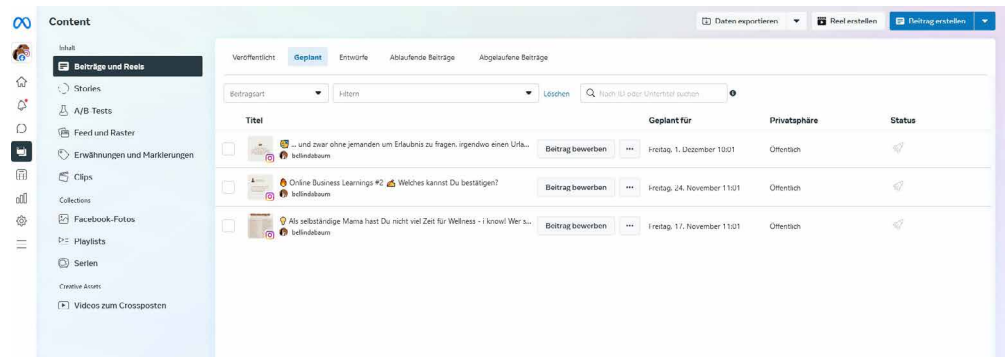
Content

Daten exportieren
Reel erstellen
Beitrag erstellen

Inhalt
Beiträge und Reels
Stories
A/B Tests
Feed und Raster
Erwähnungen und Markierungen
Clips
Collections
Facebook-Fotos
Playlists
Serien
Creative Assets
Videos zum Crossposten

Veröffentlicht
Geplant
Entwürfe
Ablaufende Beiträge
Abgelaufene Beiträge

Beitragsart
Filtern
Löschen
Nach ID oder Untertitel suchen

| Titel | | Geplant für | Privatsphäre | Status |
|---|---|---|---|---|
| ... und zwar ohne jemanden um Erlaubnis zu fragen, irgendwo einen Urla... bellindabaum | Beitrag bewerben ··· | Freitag, 1. Dezember 10:01 | Öffentlich | |
| Online Business Learnings #2 Welches kannst Du bestätigen? bellindabaum | Beitrag bewerben ··· | Freitag, 24. November 11:01 | Öffentlich | |
| Als selbständige Mama hast Du nicht viel Zeit für Wellness - i know! Wer s... bellindabaum | Beitrag bewerben ··· | Freitag, 17. November 11:01 | Öffentlich | |